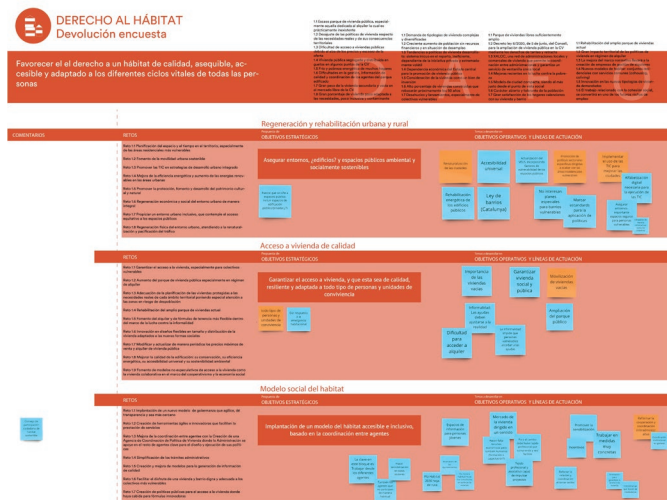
DERECHO AL HÁBITAT
Devolución encuesta

Favorecer el el derecho a un hábitat de calidad, asequible, accesible y adaptado a los diferentes ciclos vitales de todas las personas

Regeneración y rehabilitación urbana y rural

COMENTARIOS

RETOS

OBJETIVOS ESTRATÉGICOS

OBJETIVOS OPERATIVOS Y LINEAS DE ACTUACIÓN

Asegurar entornos, ¿edificios? y espacios públicos ambiental y socialmente sostenibles

Accesibilidad universal

Rehabilitación energética de los edificios públicos

Ley de barrios (Catalunya)

Manual divulgativo para la aplicación de políticas

Acceso a vivienda de calidad

RETOS

OBJETIVOS ESTRATÉGICOS

OBJETIVOS OPERATIVOS Y LINEAS DE ACTUACIÓN

Garantizar el acceso a vivienda, y que esta sea de calidad, resiliente y adaptado a todo tipo de personas y unidades de convivencia

Importancia de las viviendas vacías

Garantizar vivienda social y pública

Movilización de viviendas vacías

Ampliación del parque público

Dificultad para acceder al alquiler

Modelo social del hábitat

RETOS

OBJETIVOS ESTRATÉGICOS

OBJETIVOS OPERATIVOS Y LINEAS DE ACTUACIÓN

Implantación de un modelo del hábitat accesible e inclusivo, basado en la coordinación entre agentes.

Trabajar en medidas muy concretas

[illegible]